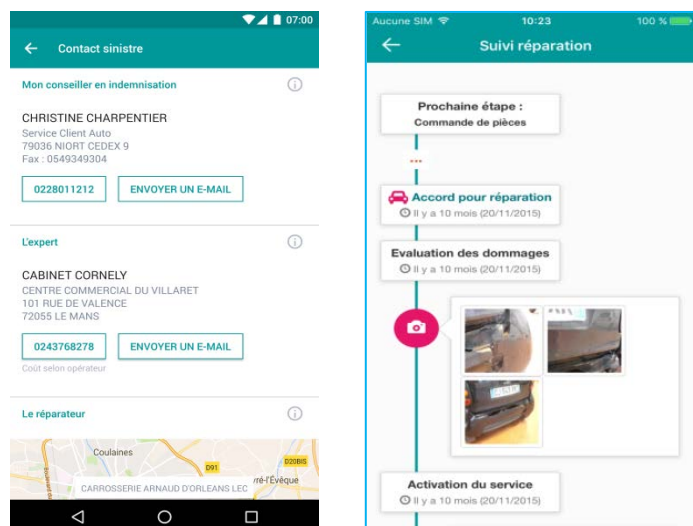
07:00

Contact sinistre

Mon conseiller en indemnisation

CHRISTINE CHARPENTIER
Service Client Auto
79036 NIORT CEDEX 9
Fax : 0549349304

0228011212

ENVOYER UN E-MAIL

L'expert

CABINET CORNELY
CENTRE COMMERCIAL DU VILLARET
101 RUE DE VALENCE
72055 LE MANS

0243768278

ENVOYER UN E-MAIL

Coût selon opérateur

Le réparateur

Coulaines
D91
D20BIS
ré-l'Évêque
CARROSSERIE ARNAUD D'ORLEANS LEC

Aucune SIM
10:23
100 %

Suivi réparation

Prochaine étape :
Commande de pièces

Accord pour réparation
Il y a 10 mois (20/11/2015)

Evaluation des dommages
Il y a 10 mois (20/11/2015)

Activation du service
Il y a 10 mois (20/11/2015)